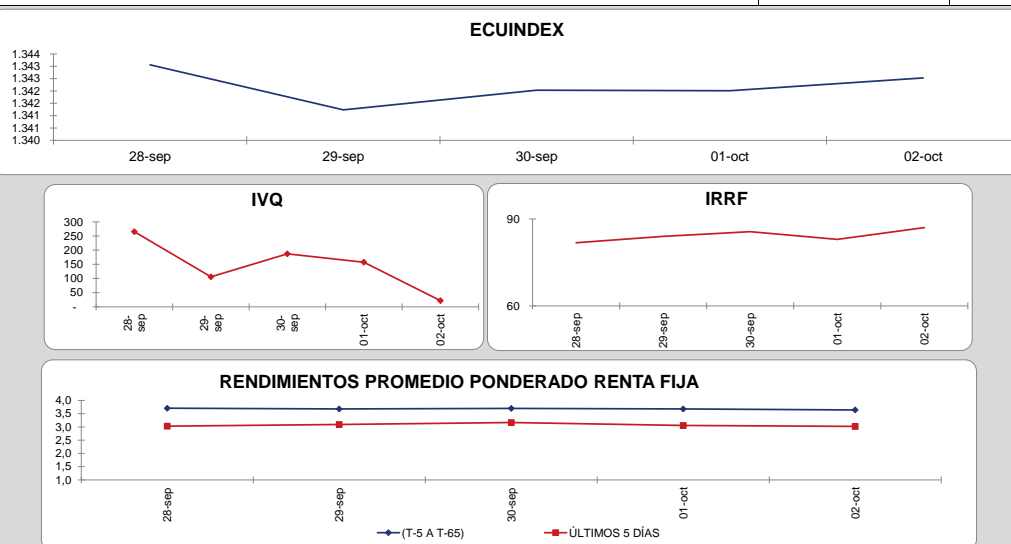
ECUINDEX

1.344
1.343
1.343
1.342
1.342
1.341
1.341
1.340

28-sep
29-sep
30-sep
01-oct
02-oct

IVQ

300
250
200
150
100
50
-

28-sep
29-sep
30-sep
01-oct
02-oct

IRRF

90
60

28-sep
29-sep
30-sep
01-oct
02-oct

RENDIMIENTOS PROMEDIO PONDERADO RENTA FIJA

4,0
3,5
3,0
2,5
2,0
1,5
1,0

28-sep
29-sep
30-sep
01-oct
02-oct

(T-5 A T-65)
ÚLTIMOS 5 DÍAS